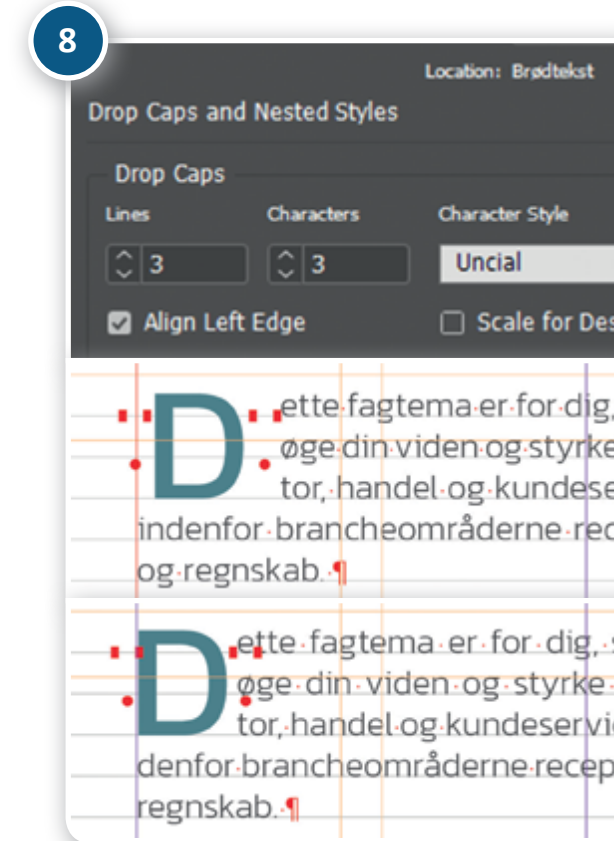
8

Location: Brødtekst

Drop Caps and Nested Styles

Drop Caps

Lines

Characters

Character Style

3

3

Uncial

Align Left Edge

Scale for Des

Dette fagtema er for dig, øge din viden og styrke tor, handel og kundese indenfor brancheområderne rec og regnskab. ¶

Dette fagtema er for dig, øge din viden og styrke tor, handel og kundeservi denfor brancheområderne recep regnskab. ¶